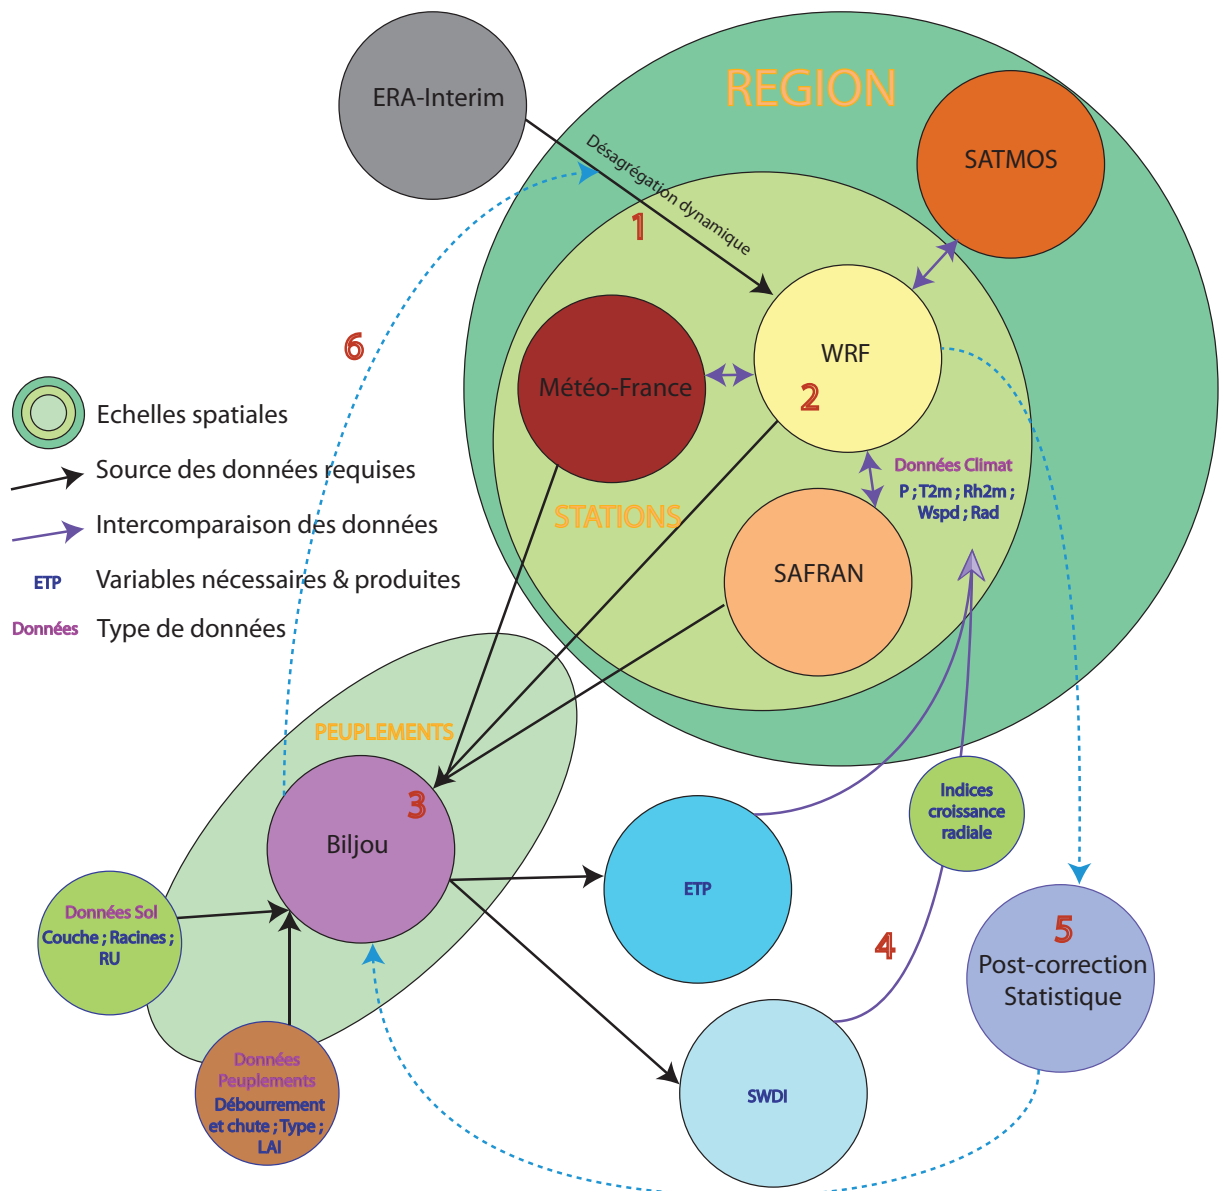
ERA-Interim

REGION

SATMOS

Désagrégation dynamique

1

WRF

2

Météo-France

6

Echelles spatiales

Source des données requises

Intercomparaison des données

ETP Variables nécessaires & produites

Données Type de données

STATIONS

Données Climat
P ; T2m ; Rh2m ; Wspd ; Rad

SAFRAN

PEUPLEMENTS

3

Biljou

Indices croissance radiale

ETP

Données Sol
Couche ; Racines ; RU

4

5
Post-correction Statistique

Données Peuplements
Débourrement et chute ; Type ; LAI

SWDI